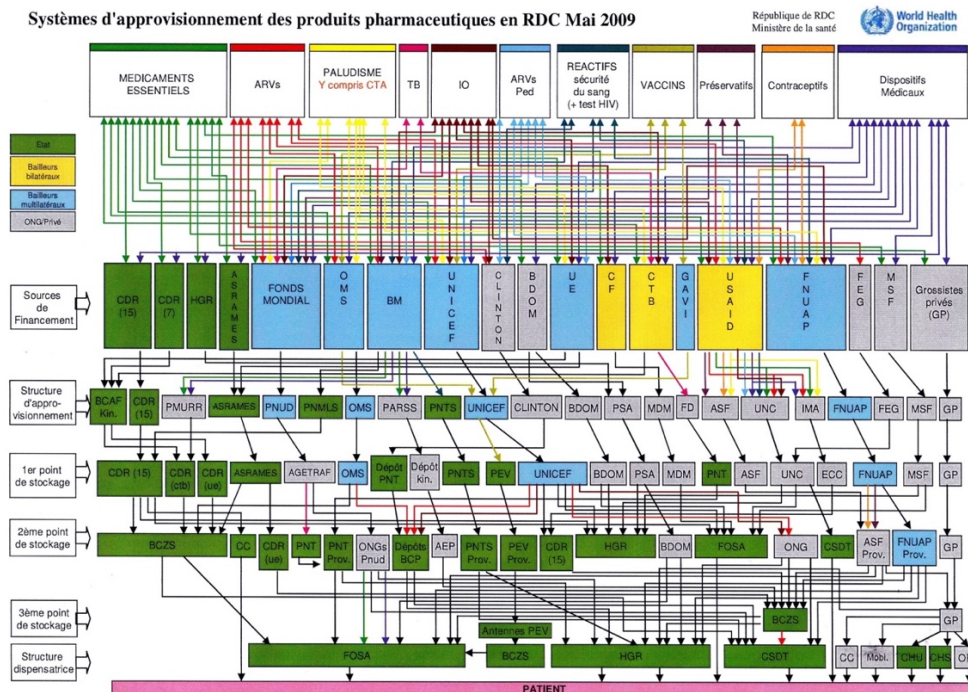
Systèmes d'approvisionnement des produits pharmaceutiques en RDC Mai 2009

République de RDC
Ministère de la santé

World Health Organization

MEDICAMENTS ESSENTIELS | ARVs | PALUDISME Y compris CTA | TB | IO | ARVs Ped | REACTIFS sécurité du sang (+ test HIV) | VACCINS | Préservatifs | Contraceptifs | Dispositifs Médicaux

Etat
Bailleurs bilatéraux
Bailleurs multilatéraux
ONG/Privé

Sources de Financement

CDR (15) | CDR (7) | HGR | ASRAMES | FONDS MONDIAL | OMS | BM | UNICEF | CLINTON | BDOM | UE | CF | CTB | GAVI | USAID | FNUAP | FEG | MSF | Grossistes privés (GP)

Structure d'approvisionnement

BCAF Kin. | CDR (15) | PMURR | ASRAMES | PNUD | PNMLS | OMS | PARSS | PNTS | UNICEF | CLINTON | BDOM | PSA | MDM | FD | ASF | UNC | IMA | FNUAP | FEG | MSF | GP

1er point de stockage

CDR (15) | CDR (ctb) | CDR (ue) | ASRAMES | AGETRAF | OMS | Dépôt PNT | Dépôt kin. | PNTS | PEV | UNICEF | BDOM | PSA | MDM | PNT | ASF | UNC | ECC | FNUAP | MSF | GP

2ème point de stockage

BCZS | CC | CDR (ue) | PNT | PNT Prov. | ONGs Pnud | Dépôts BCP | AEP | PNTS Prov. | PEV Prov. | CDR (15) | HGR | BDOM | FOSA | ONG | CSDT | ASF Prov. | FNUAP Prov. | GP

3ème point de stockage

Antennes PEV | BCZS | GP

Structure dispensatrice

FOSA | BCZS | HGR | CSDT | CC | Mobi. | CHU | CHS | O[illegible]

PATIENT